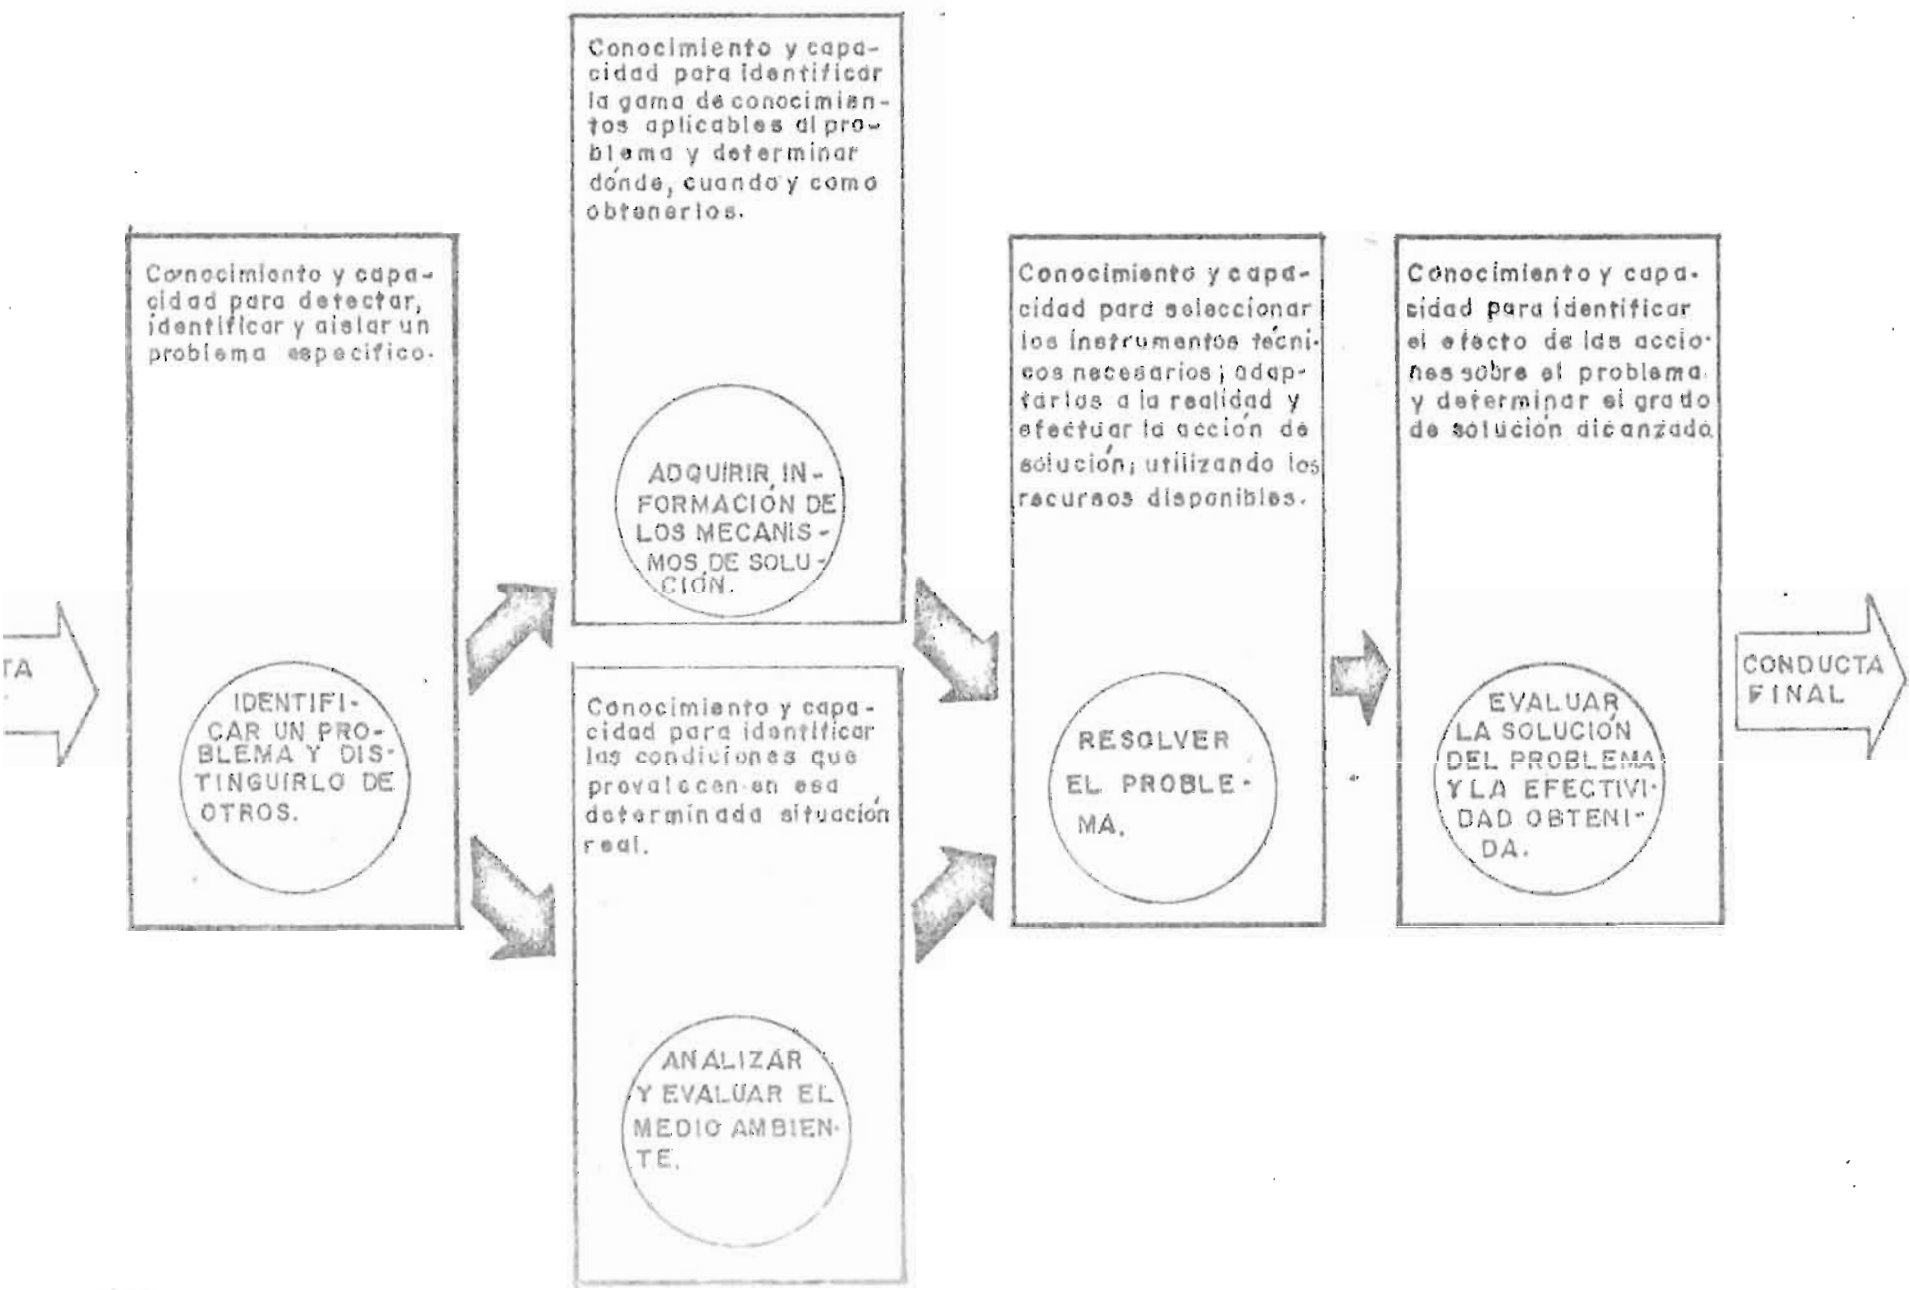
TA

Conocimiento y capacidad para detectar, identificar y aislar un problema especifico.

IDENTIFICAR UN PROBLEMA Y DISTINGUIRLO DE OTROS.

Conocimiento y capacidad para identificar la gama de conocimientos aplicables al problema y determinar dónde, cuando y como obtenerlos.

ADQUIRIR INFORMACIÓN DE LOS MECANISMOS DE SOLUCIÓN.

Conocimiento y capacidad para identificar las condiciones que prevalecen en esa determinada situación real.

ANALIZAR Y EVALUAR EL MEDIO AMBIENTE.

Conocimiento y capacidad para seleccionar los instrumentos técnicos necesarios; adaptarlos a la realidad y efectuar la acción de solución; utilizando los recursos disponibles.

RESOLVER EL PROBLEMA.

Conocimiento y capacidad para identificar el efecto de las acciones sobre el problema y determinar el grado de solución alcanzado.

EVALUAR LA SOLUCIÓN DEL PROBLEMA Y LA EFECTIVIDAD OBTENIDA.

CONDUCTA FINAL